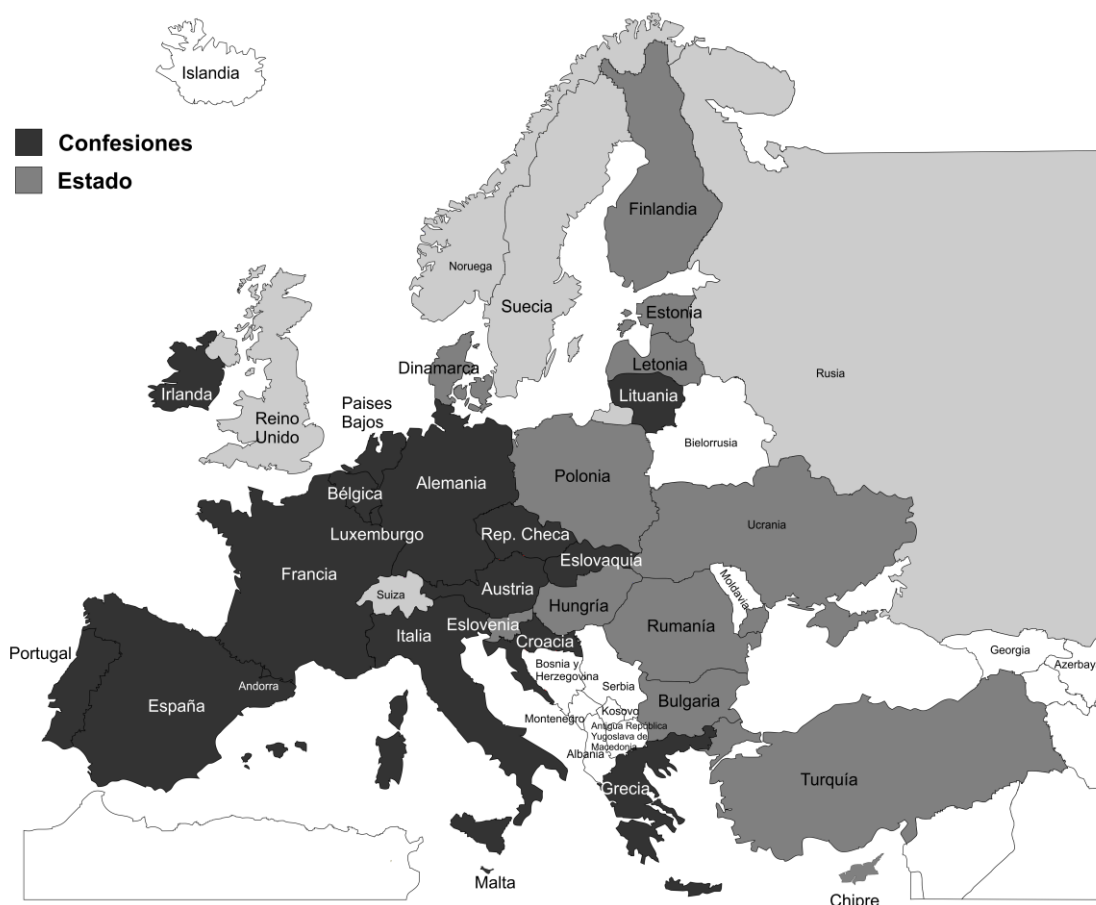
Islandia

Confesiones
Estado

Finlandia
Noruega
Suecia
Estonia
Letonia
Rusia
Dinamarca
Lituania
Irlanda
Paises Bajos
Reino Unido
Bielorrusia
Alemania
Polonia
Bélgica
Luxemburgo
Rep. Checa
Ucrania
Francia
Eslovaquia
Moldavia
Suiza
Austria
Hungría
Eslovenia
Rumanía
Italia
Croacia
Portugal
Georgia
Azerbay
Bosnia y Herzegovina
Serbia
Andorra
España
Kosovo
Bulgaria
Montenegro
Antigua República Yugoslava de Macedonia
Albania
Turquía
Grecia
Malta
Chipre